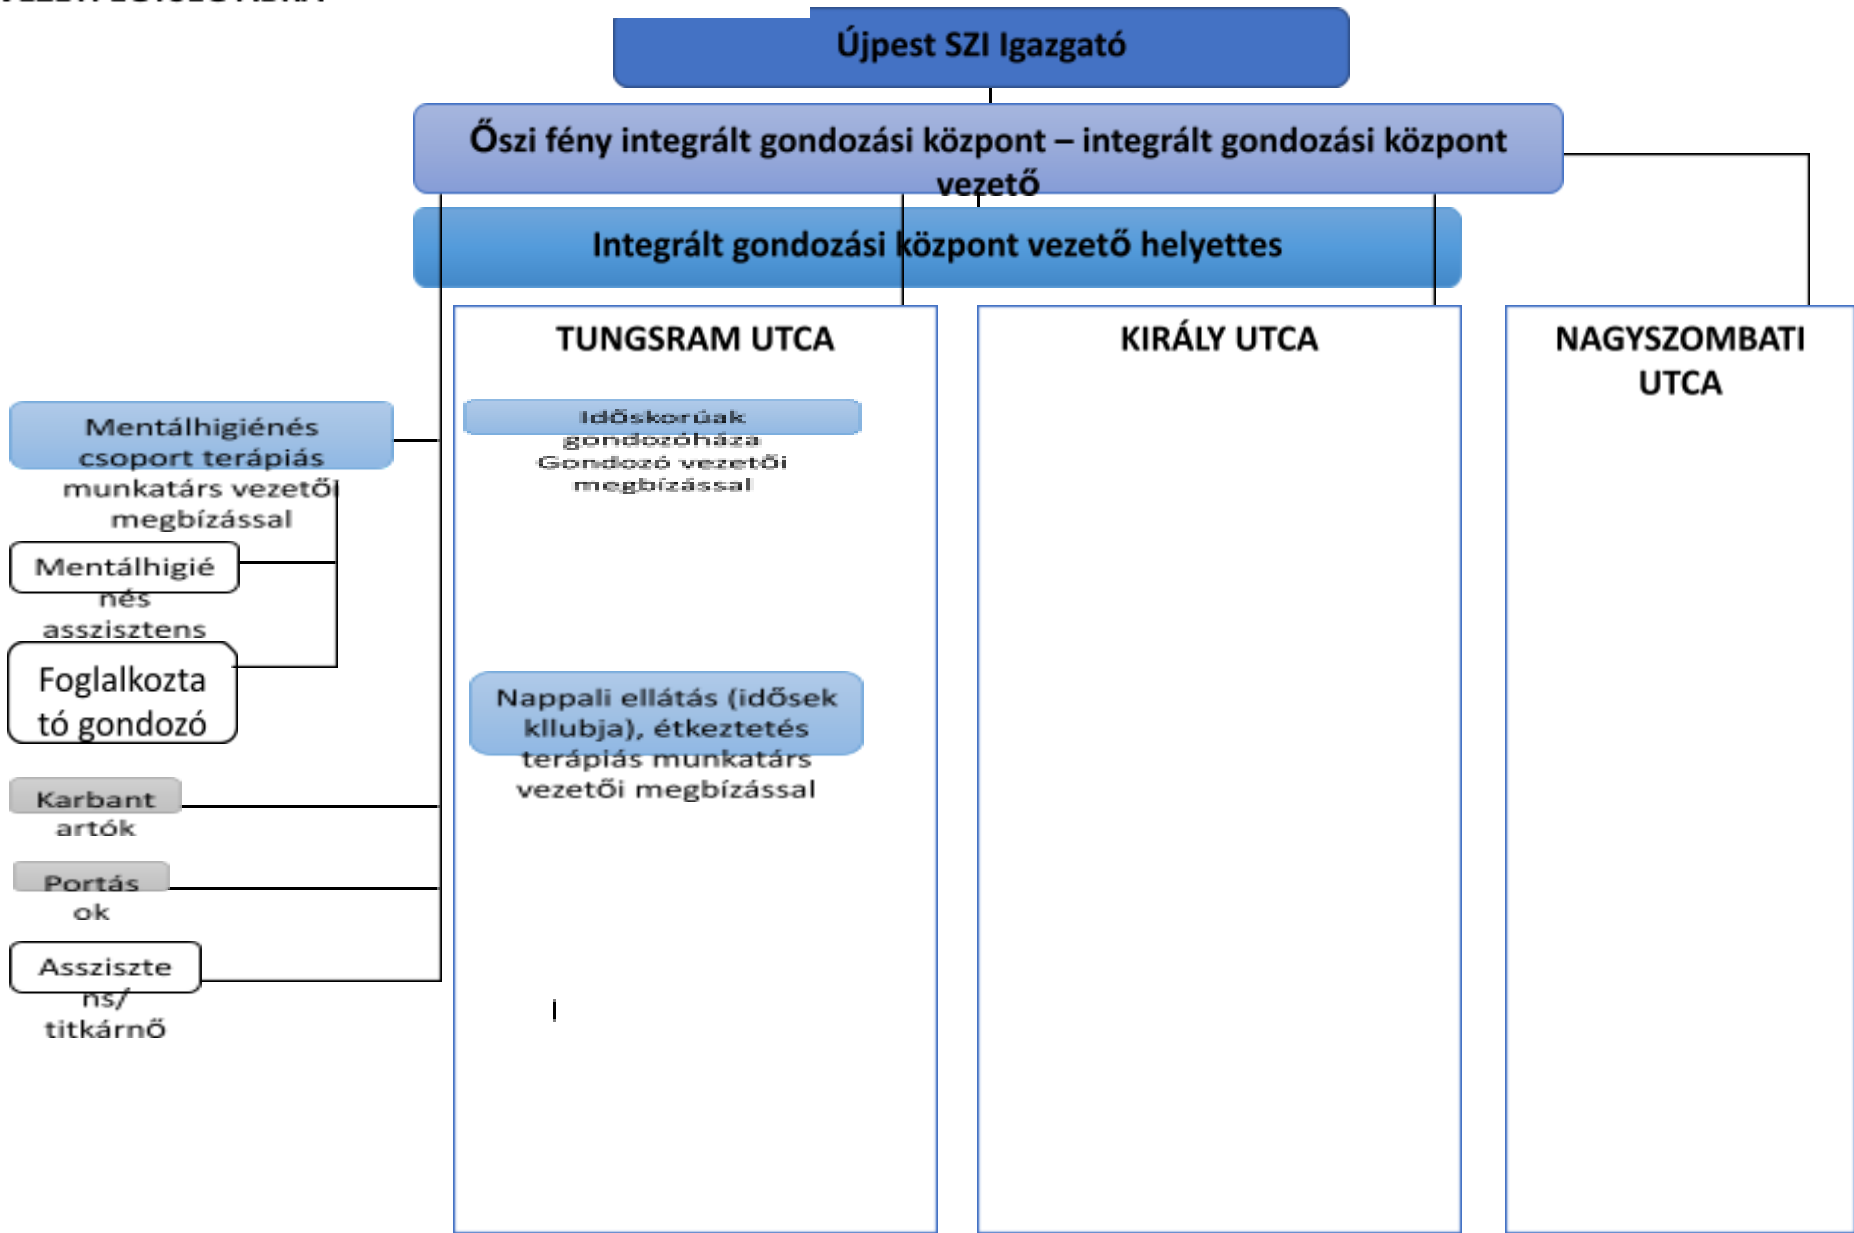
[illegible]

Újpest SZI Igazgató

Őszi fény integrált gondozási központ – integrált gondozási központ vezető

Integrált gondozási központ vezető helyettes

TUNGSRAM UTCA

KIRÁLY UTCA

NAGYSZOMBATI UTCA

Mentálhigiénés csoport terápiás munkatárs vezetői megbízással

Mentálhigiénés asszisztens

Foglalkoztató gondozó

Karbantartók

Portások

Asszisztens/ titkárnő

Időskorúak gondozóháza Gondozó vezetői megbízással

Nappali ellátás (idősek kllubja), étkeztetés terápiás munkatárs vezetői megbízással